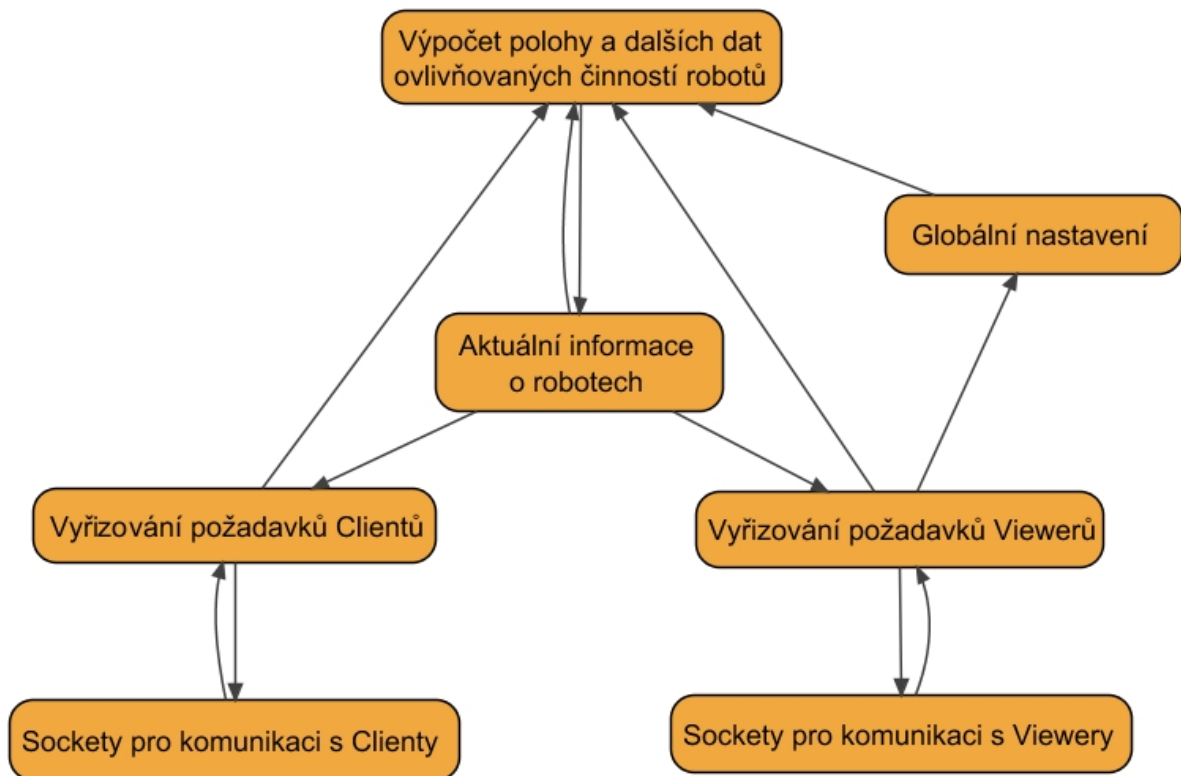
Výpočet polohy a dalších dat ovlivňovaných činností robotů

Globální nastavení

Aktuální informace o robotech

Vyřizování požadavků Clientů

Vyřizování požadavků Viewerů

Sockety pro komunikaci s Clienty

Sockety pro komunikaci s Viewery